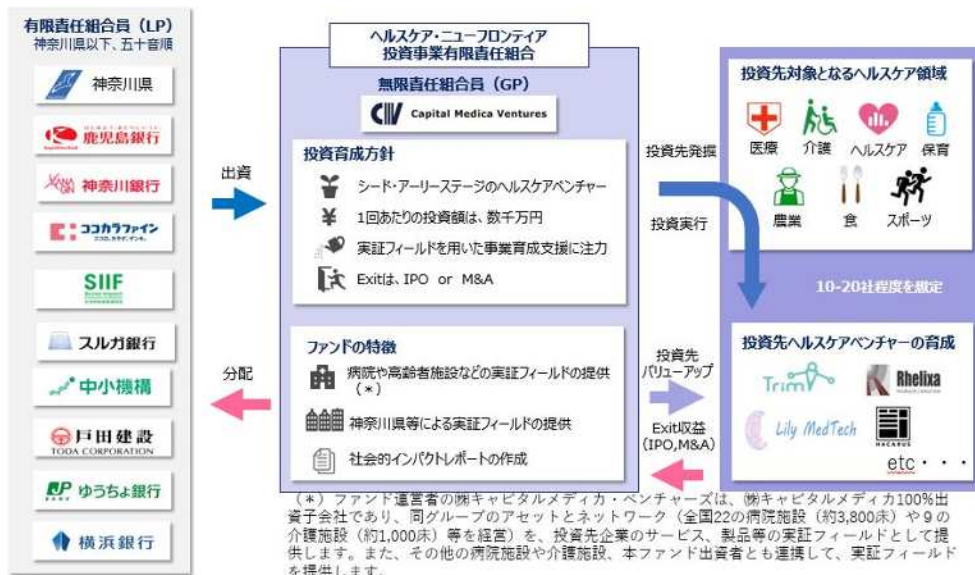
有限責任組合員（LP）
神奈川県以下、五十音順

神奈川県
鹿児島銀行
神奈川銀行
ココカラファイン
SIIF
スルガ銀行
中小機構
戸田建設
TODA CORPORATION
ゆうちょ銀行
横浜銀行

出資

分配

ヘルスケア・ニューフロンティア
投資事業有限責任組合

無限責任組合員（GP）
Capital Medica Ventures

投資育成方針
シード・アーリーステージのヘルスケアベンチャー
1回あたりの投資額は、数千万円
実証フィールドを用いた事業育成支援に注力
Exitは、IPO or M&A

ファンドの特徴
病院や高齢者施設などの実証フィールドの提供（＊）
神奈川県等による実証フィールドの提供
社会的インパクトレポートの作成

投資先発掘
投資実行

投資先
バリューアップ

Exit収益
（IPO,M&A）

投資先対象となるヘルスケア領域
医療
介護
ヘルスケア
保育
農業
食
スポーツ

10-20社程度を想定

投資先ヘルスケアベンチャーの育成
TrimV
Rhelixa
Lily MedTech
HACARUS
etc・・・

（＊）ファンド運営者の㈱キャピタルメディカ・ベンチャーズは、㈱キャピタルメディカ100%出資子会社であり、同グループのアセットとネットワーク（全国22の病院施設（約3,800床）や9の介護施設（約1,000床）等を経営）を、投資先企業のサービス、製品等の実証フィールドとして提供します。また、その他の病院施設や介護施設、本ファンド出資者とも連携して、実証フィールドを提供します。